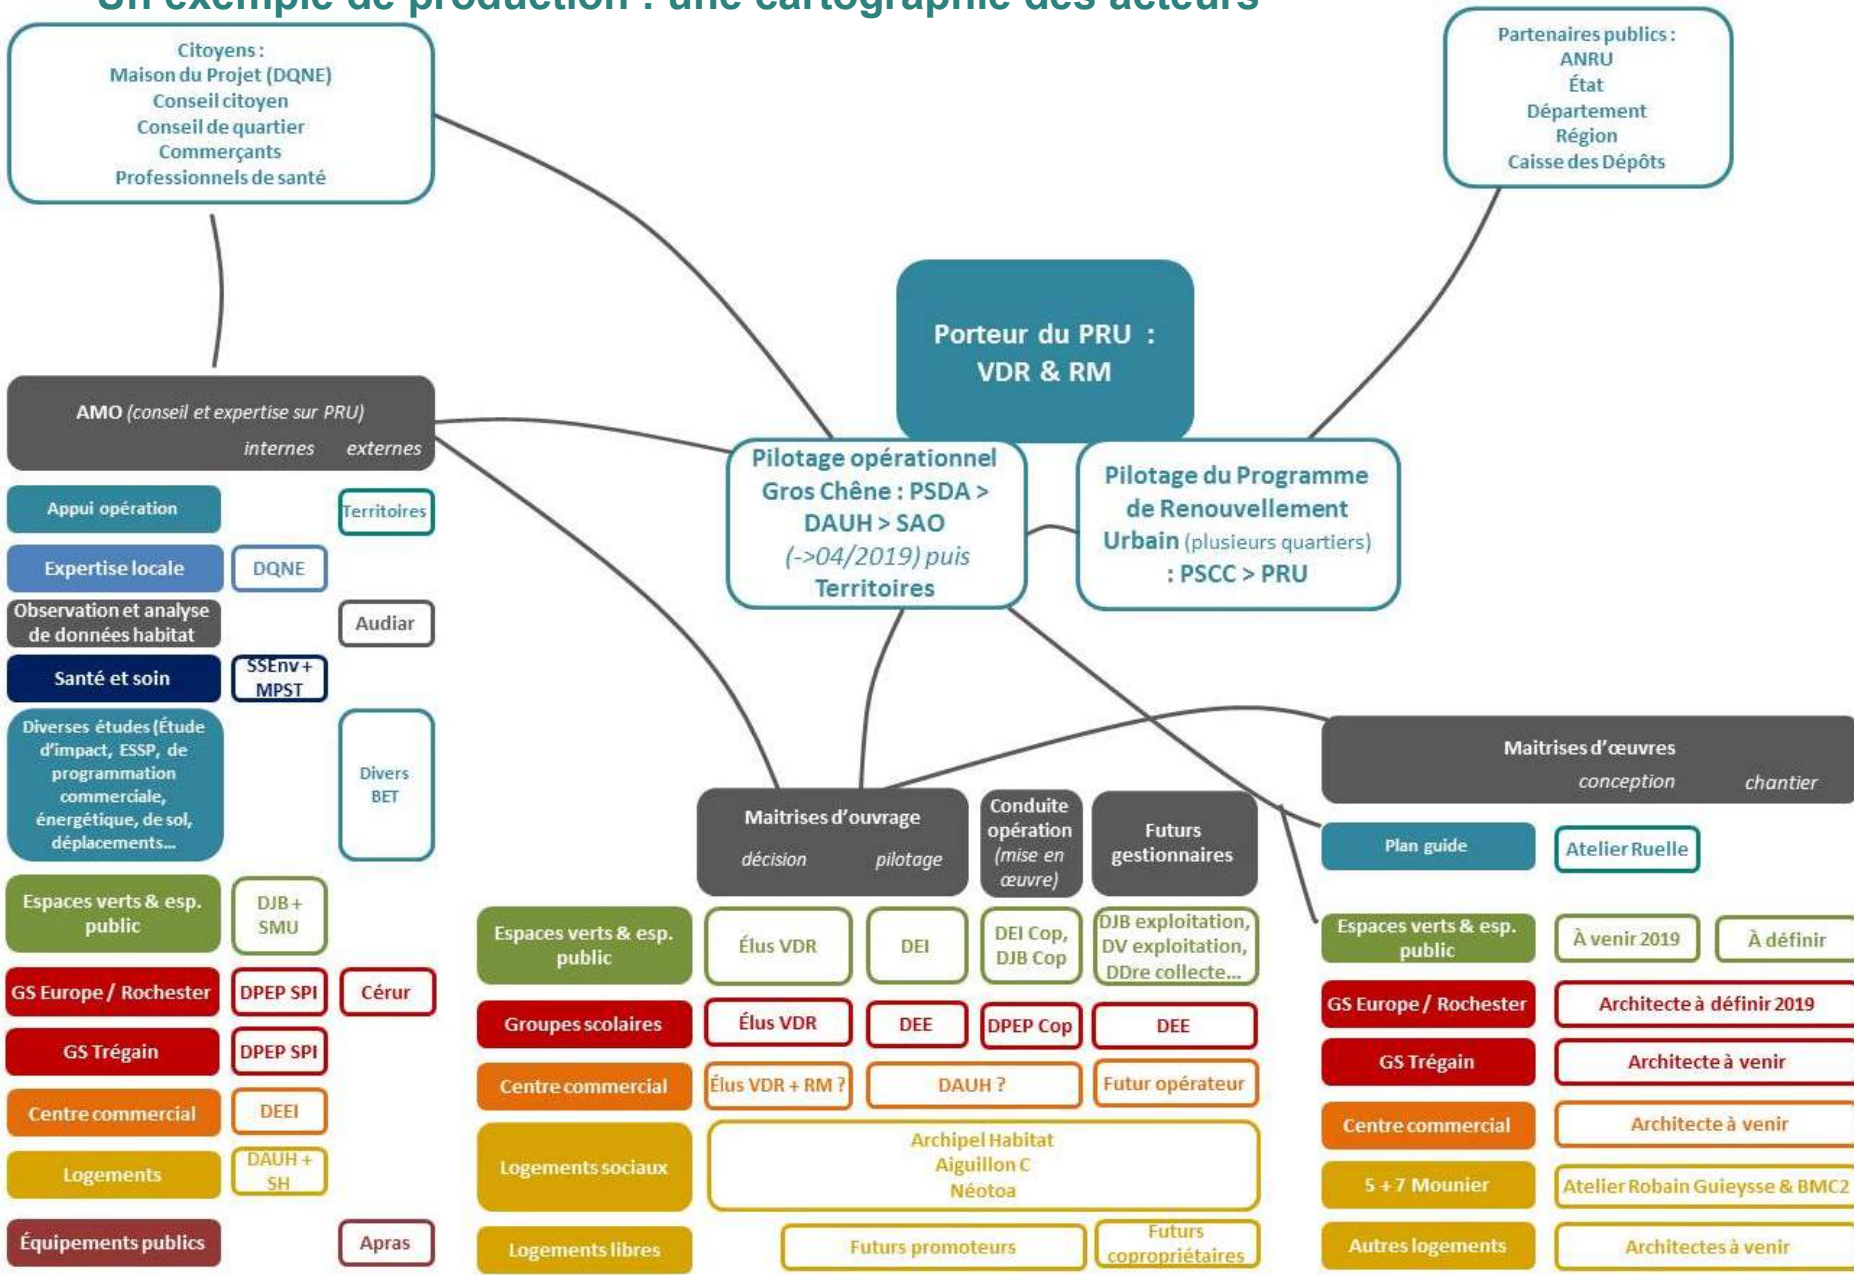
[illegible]

Citoyens :
Maison du Projet (DQNE)
Conseil citoyen
Conseil de quartier
Commerçants
Professionnels de santé

Partenaires publics :
ANRU
État
Département
Région
Caisse des Dépôts

Porteur du PRU : VDR & RM

AMO (conseil et expertise sur PRU)
internes externes

Pilotage opérationnel Gros Chêne : PSDA > DAUH > SAO (->04/2019) puis Territoires

Pilotage du Programme de Renouvellement Urbain (plusieurs quartiers) : PSCC > PRU

Appui opération | Territoires
Expertise locale | DQNE
Observation et analyse de données habitat | Audiar
Santé et soin | SSEnv + MPST
Diverses études (Étude d'impact, ESSP, de programmation commerciale, énergétique, de sol, déplacements… | Divers BET
Espaces verts & esp. public | DJB + SMU
GS Europe / Rochester | DPEP SPI | Cérur
GS Trégain | DPEP SPI
Centre commercial | DEEI
Logements | DAUH + SH
Équipements publics | Apras

Maitrises d'ouvrage
décision pilotage

Conduite opération (mise en œuvre)

Futurs gestionnaires

| | décision | pilotage | Conduite opération | Futurs gestionnaires |
|---|---|---|---|---|
| Espaces verts & esp. public | Élus VDR | DEI | DEI Cop, DJB Cop | DJB exploitation, DV exploitation, DDre collecte… |
| Groupes scolaires | Élus VDR | DEE | DPEP Cop | DEE |
| Centre commercial | Élus VDR + RM ? | DAUH ? | | Futur opérateur |
| Logements sociaux | Archipel Habitat Aiguillon C Néotoa | | | |
| Logements libres | Futurs promoteurs | | | Futurs copropriétaires |

Maitrises d'œuvres
conception chantier

Plan guide | Atelier Ruelle
Espaces verts & esp. public | À venir 2019 | À définir
GS Europe / Rochester | Architecte à définir 2019
GS Trégain | Architecte à venir
Centre commercial | Architecte à venir
5 + 7 Mounier | Atelier Robain Guieysse & BMC2
Autres logements | Architectes à venir